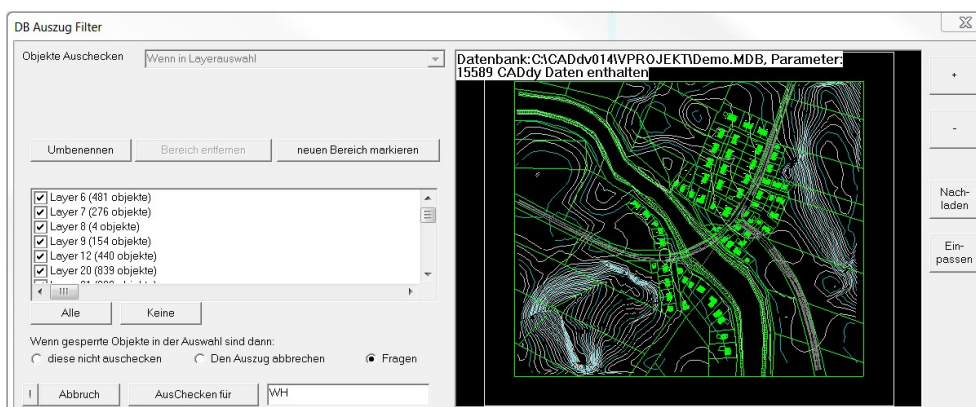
DB Auszug Filter

Objekte Auschecken
Wenn in Layerauswahl

Umbenennen
Bereich entfernen
neuen Bereich markieren

Layer 6 (481 objekte)
Layer 7 (276 objekte)
Layer 8 (4 objekte)
Layer 9 (154 objekte)
Layer 12 (440 objekte)
Layer 20 (839 objekte)
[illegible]

Alle
Keine

Wenn gesperrte Objekte in der Auswahl sind dann:
diese nicht auschecken
Den Auszug abbrechen
Fragen

!
Abbruch
AusChecken für
WH

Datenbank:C:\CADdv014\VPROJEKT\Demo.MDB, Parameter:
15589 CADdy Daten enthalten

+
-
Nachladen
Einpassen